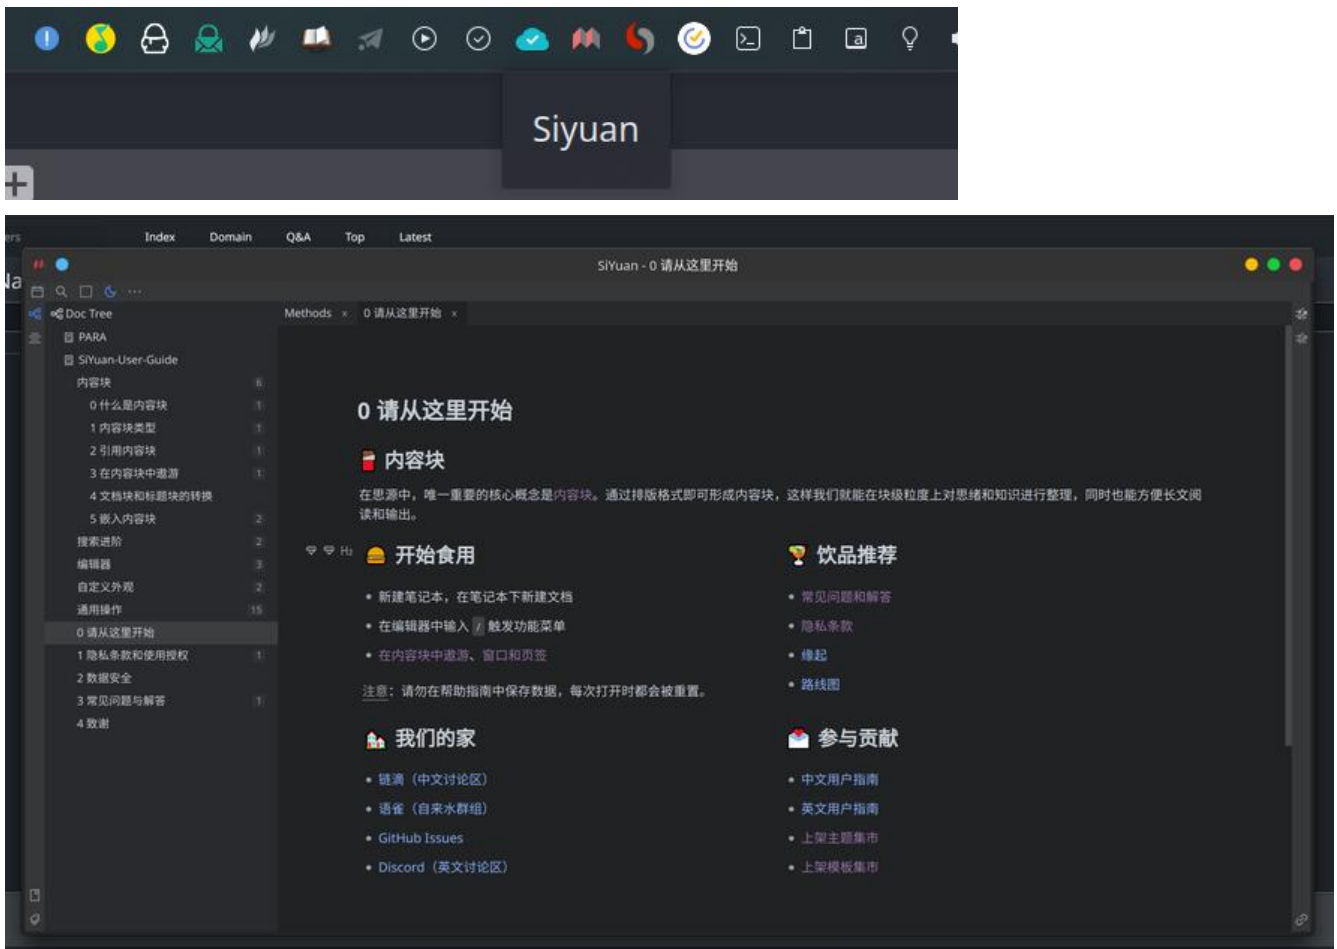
Siyuan

Index Domain Q&A Top Latest

SiYuan - 0 请从这里开始

Doc Tree
PARA
SiYuan-User-Guide
内容块 6
0 什么是内容块 1
1 内容块类型 1
2 引用内容块 1
3 在内容块中遨游 1
4 文档块和标题块的转换
5 嵌入内容块 2
搜索进阶 2
编辑器 3
自定义外观 2
通用操作 15
0 请从这里开始
1 隐私条款和使用授权 1
2 数据安全
3 常见问题与解答 1
4 致谢

Methods × 0 请从这里开始 ×

0 请从这里开始

内容块

在思源中，唯一重要的核心概念是内容块。通过排版格式即可形成内容块，这样我们就能在块级粒度上对思绪和知识进行整理，同时也能方便长文阅读和输出。

开始食用

- 新建笔记本，在笔记本下新建文档
- 在编辑器中输入 / 触发功能菜单
- 在内容块中遨游、窗口和页签

注意：请勿在帮助指南中保存数据，每次打开时都会被重置。

饮品推荐

- 常见问题和解答
- 隐私条款
- 缘起
- 路线图

我们的家

- 链滴（中文讨论区）
- 语雀（自来水群组）
- GitHub Issues
- Discord（英文讨论区）

参与贡献

- 中文用户指南
- 英文用户指南
- 上架主题集市
- 上架模板集市